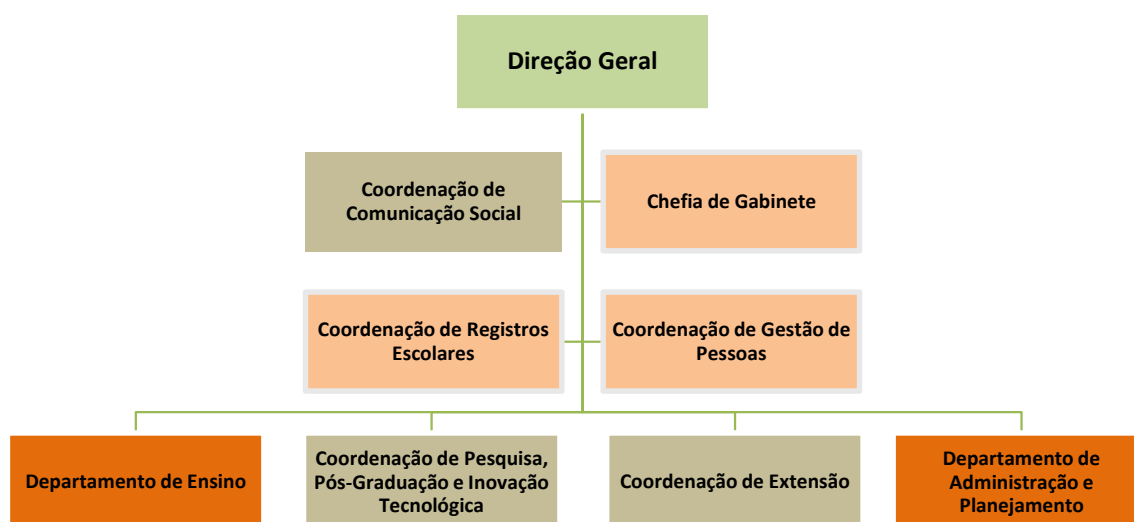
Direção Geral

Coordenação de Comunicação Social

Chefia de Gabinete

Coordenação de Registros Escolares

Coordenação de Gestão de Pessoas

Departamento de Ensino

Coordenação de Pesquisa, Pós-Graduação e Inovação Tecnológica

Coordenação de Extensão

Departamento de Administração e Planejamento